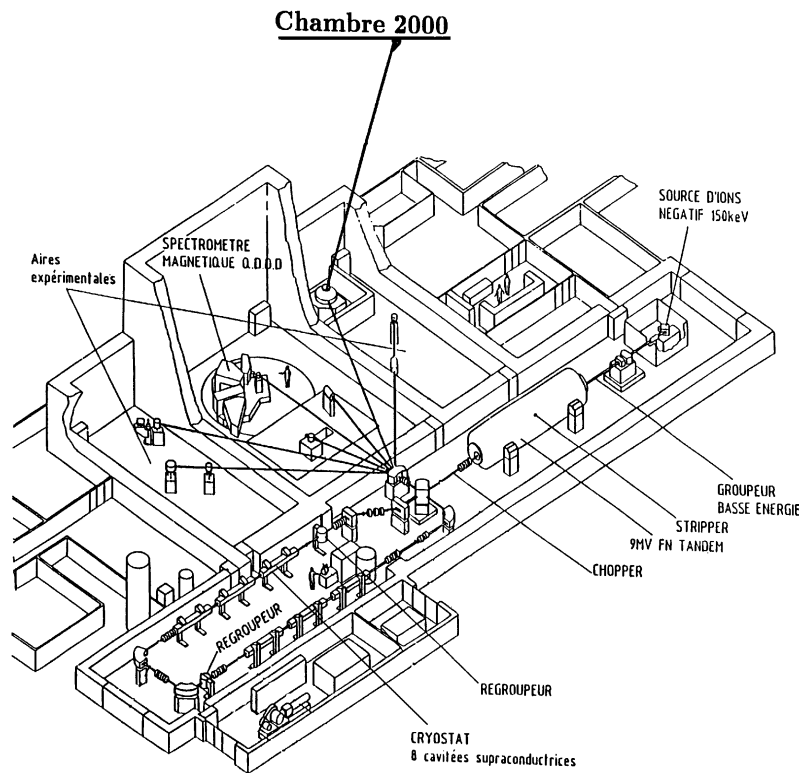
Chambre 2000

SOURCE D'IONS
NEGATIF 150keV

SPECTROMETRE
MAGNETIQUE Q.D.D.D

Aires
expérimentales

GROUPEUR
BASSE ENERGIE

STRIPPER

9MV FN TANDEM

CHOPPER

REGROUPEUR

REGROUPEUR

CRYOSTAT
8 cavitées supraconductrices